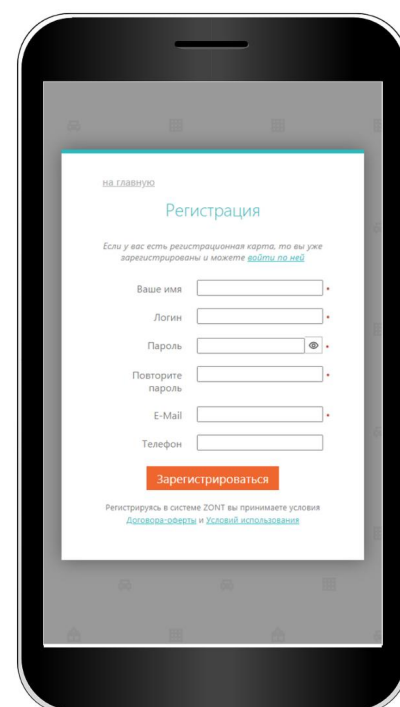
на главную

Регистрация

Если у вас есть регистрационная карта, то вы уже зарегистрированы и можете войти по ней

Ваше имя *

Логин *

Пароль *

Повторите пароль *

E-Mail *

Телефон

Зарегистрироваться

Регистрируясь в системе ZONT вы принимаете условия Договора-оферты и Условий использования